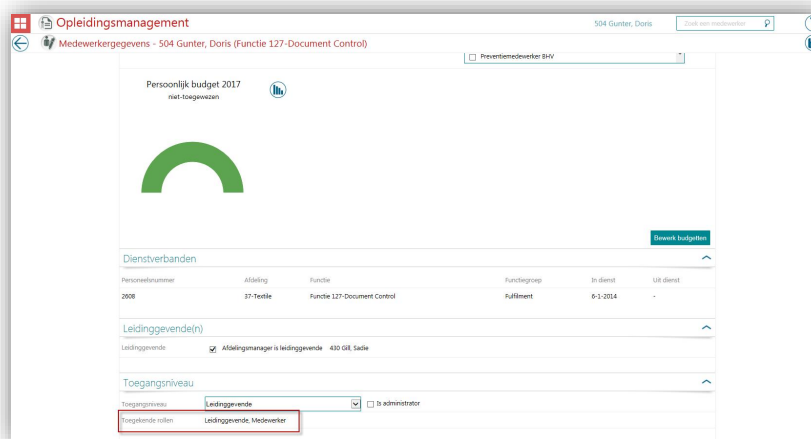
Opleidingsmanagement

504 Gunter, Doris

Zoek een medewerker

Medewerkergegevens - 504 Gunter, Doris (Functie 127-Document Control)

Preventiemedewerker BHV

Persoonlijk budget 2017
niet-toegewezen

Bewerk budgetten

Dienstverbanden

| Personeelsnummer | Afdeling | Functie | Functiegroep | In dienst | Uit dienst |
|---|---|---|---|---|---|
| 2608 | 37-Textile | Functie 127-Document Control | Fulfilment | 6-1-2014 | - |

Leidinggevende(n)

Leidinggevende  Afdelingsmanager is leidinggevende  430 Gill, Sadie

Toegangsniveau

Toegangsniveau  Leidinggevende  Is administrator

Toegekende rollen  Leidinggevende, Medewerker